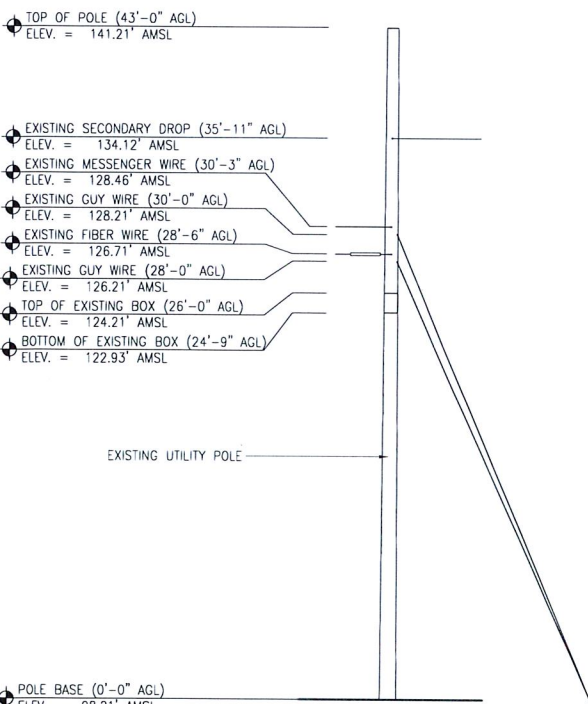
TOP OF POLE (43'-0" AGL)
ELEV. = 141.21' AMSL

EXISTING SECONDARY DROP (35'-11" AGL)
ELEV. = 134.12' AMSL

EXISTING MESSENGER WIRE (30'-3" AGL)
ELEV. = 128.46' AMSL

EXISTING GUY WIRE (30'-0" AGL)
ELEV. = 128.21' AMSL

EXISTING FIBER WIRE (28'-6" AGL)
ELEV. = 126.71' AMSL

EXISTING GUY WIRE (28'-0" AGL)
ELEV. = 126.21' AMSL

TOP OF EXISTING BOX (26'-0" AGL)
ELEV. = 124.21' AMSL

BOTTOM OF EXISTING BOX (24'-9" AGL)
ELEV. = 122.93' AMSL

EXISTING UTILITY POLE

POLE BASE (0'-0" AGL)
ELEV. = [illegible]